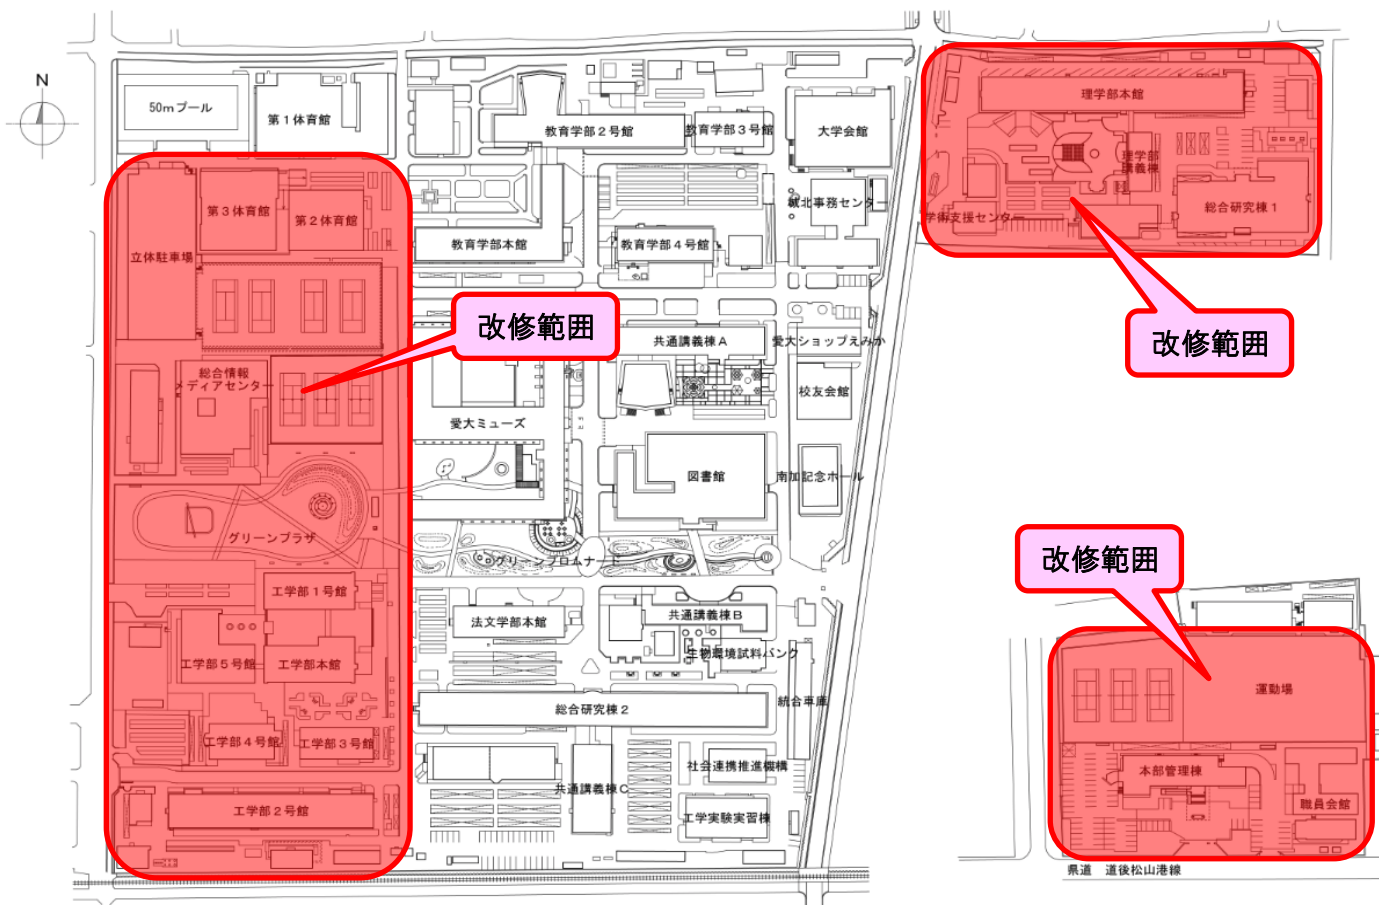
N

50mプール

第１体育館

教育学部２号館

教育学部３号館

大学会館

理学部本館

理学部講義棟

総合研究棟１

学術支援センター

城北事務センター

第３体育館

第２体育館

立体駐車場

教育学部本館

教育学部４号館

改修範囲

改修範囲

共通講義棟Ａ

愛大ショップえみか

総合情報メディアセンター

校友会館

愛大ミューズ

図書館

南加記念ホール

グリーンプラザ

グリーンプロムナード

改修範囲

工学部１号館

法文学部本館

共通講義棟Ｂ

生物環境試料バンク

工学部５号館

工学部本館

運動場

統合車庫

総合研究棟２

工学部４号館

工学部３号館

本部管理棟

社会連携推進機構

共通講義棟Ｃ

職員会館

工学部２号館

工学実験実習棟

県道　道後松山港線